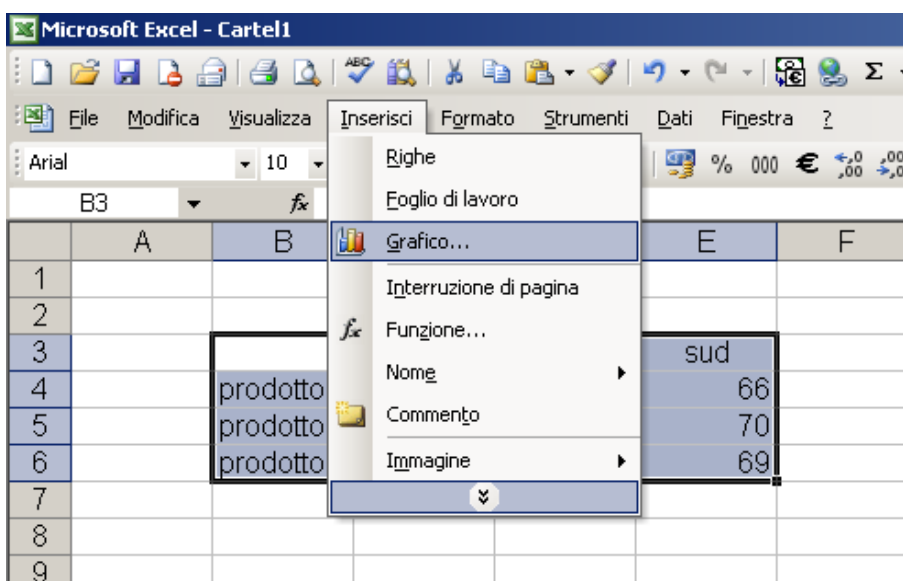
Microsoft Excel - Cartel1

File Modifica Visualizza Inserisci Formato Strumenti Dati Finestra ?

Arial 10

B3 $f_x$

Righe
Foglio di lavoro
Grafico...
Interruzione di pagina
Funzione...
Nome
Commento
Immagine

% 000 €

| | A | B | | | E | F |
|---|---|---|---|---|---|---|
| 1 | | | | | | |
| 2 | | | | | | |
| 3 | | | | | sud | |
| 4 | | prodotto | | | 66 | |
| 5 | | prodotto | | | 70 | |
| 6 | | prodotto | | | 69 | |
| 7 | | | | | | |
| 8 | | | | | | |
| 9 | | | | | | |